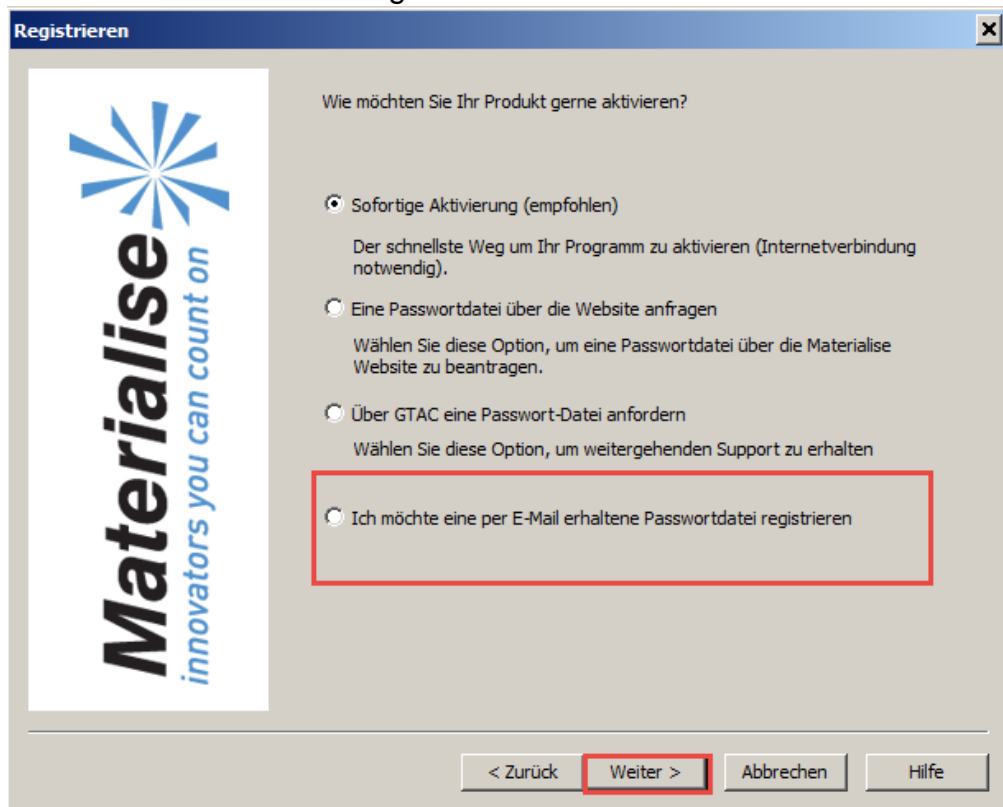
Registrieren

Materialise
innovators you can count on

Wie möchten Sie Ihr Produkt gerne aktivieren?

Sofortige Aktivierung (empfohlen)

Der schnellste Weg um Ihr Programm zu aktivieren (Internetverbindung notwendig).

Eine Passwortdatei über die Website anfragen

Wählen Sie diese Option, um eine Passwortdatei über die Materialise Website zu beantragen.

Über GTAC eine Passwort-Datei anfordern

Wählen Sie diese Option, um weitergehenden Support zu erhalten

Ich möchte eine per E-Mail erhaltene Passwortdatei registrieren

< Zurück | Weiter > | Abbrechen | Hilfe